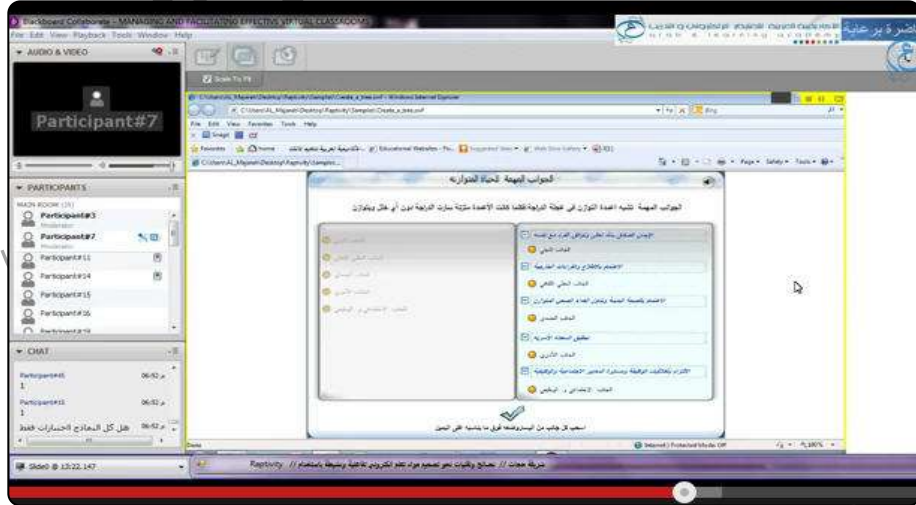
Blackboard Collaborate - MANAGING AND FACILITATING EFFECTIVE VIRTUAL CLASSROOMS

File Edit View Playback Tools Window Help

AUDIO & VIDEO

Participant#7

PARTICIPANTS

MAIN ROOM (19)

Participant#3

Moderator

Participant#7

Moderator

Participant#11

Participant#14

Participant#15

Participant#16

CHAT

Participant#5 06:52 م

1

Participant#16 06:52 م

1

هل كل النماذج اختبارات فقط 06:52 م

Slide0 @ 13:22.147

Scale To Fit

الجوانب المهمة لحياة متوازنة

الجوانب المهمة تشبه الحياة المتوازنة في عجلة الدراجة فاذا فقدت الأعمدة متينة سارت الدراجة دون أي خلل ويتوازن

الإيمان الصادق بالله تعالى وتوافق الفرد مع نفسه

الجانب الديني

الاهتمام بالاطلاع والقراءات الخارجية

الجانب العقلي الثقافي

الاهتمام بالصحة البدنية وتناول الغذاء الصحي المتوازن

الجانب الجسدي

تحقيق السعادة الأسرية

الجانب الأسري

الالتزام بالعلاقات الوظيفية وبمستوى المعايير الاجتماعية والوظيفية

الجانب الاجتماعي و المهني

اسحب كل جانب من المستوضحة لوضع ما يناسبه على اليمين

Raptivity // شركة مجات // مجالع وتقنيات نحو تصميم مواد تعلم الكتروني تفاعلية ونشيطة باستخدام